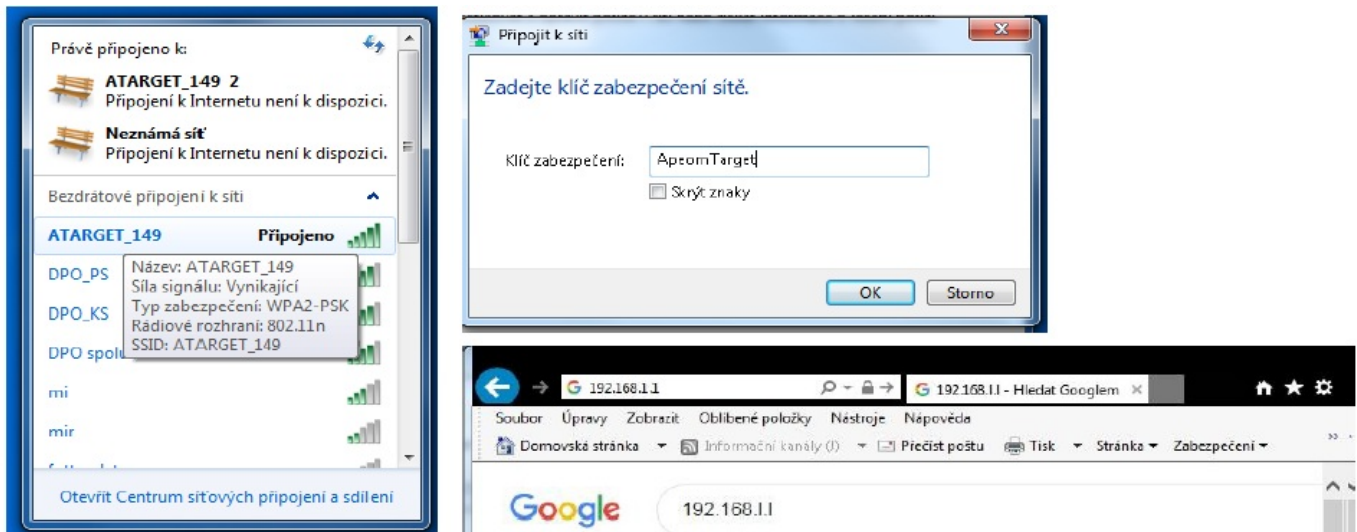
Právě připojeno k:

ATARGET_149 2
Připojení k Internetu není k dispozici.

Neznámá síť
Připojení k Internetu není k dispozici.

Bezdrátové připojení k síti

ATARGET_149 Připojeno

DPO_PS

DPO_KS

DPO spolu

mi

mir

Název: ATARGET_149
Síla signálu: Vynikající
Typ zabezpečení: WPA2-PSK
Rádiové rozhraní: 802.11n
SSID: ATARGET_149

Otevřít Centrum síťových připojení a sdílení

Připojit k síti

Zadejte klíč zabezpečení sítě.

Klíč zabezpečení: ApeomTarget

Skrýt znaky

OK Storno

G 192.168.1.1

G 192.168.1.1 - Hledat Googlem ×

Soubor Úpravy Zobrazit Oblíbené položky Nástroje Nápověda

Domovská stránka ▾ Informační kanály (J) ▾ Přečíst poštu Tisk ▾ Stránka ▾ Zabezpečení ▾

Google 192.168.1.1